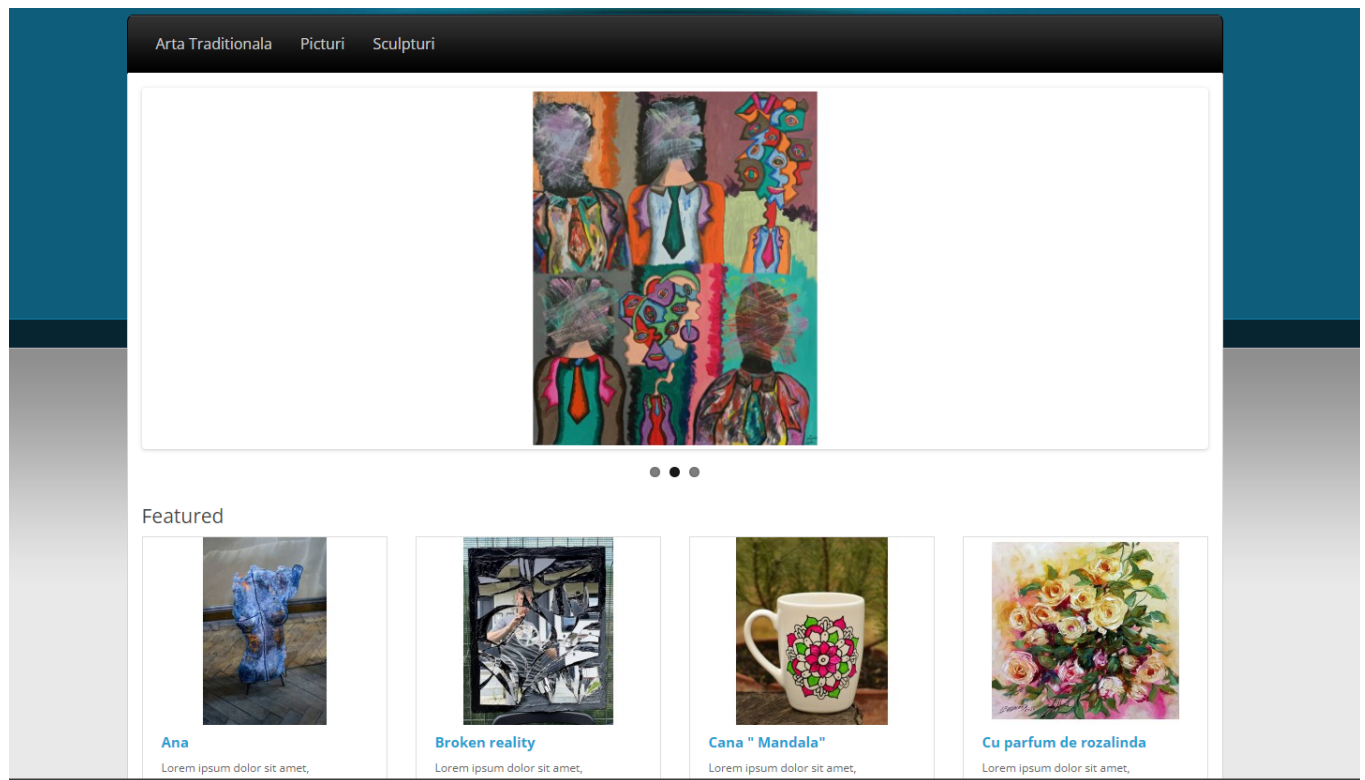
Arta Traditionala Picturi Sculpturi

Featured

Ana
Lorem ipsum dolor sit amet,

Broken reality
Lorem ipsum dolor sit amet,

Cana " Mandala"
Lorem ipsum dolor sit amet,

Cu parfum de rozalinda
Lorem ipsum dolor sit amet,